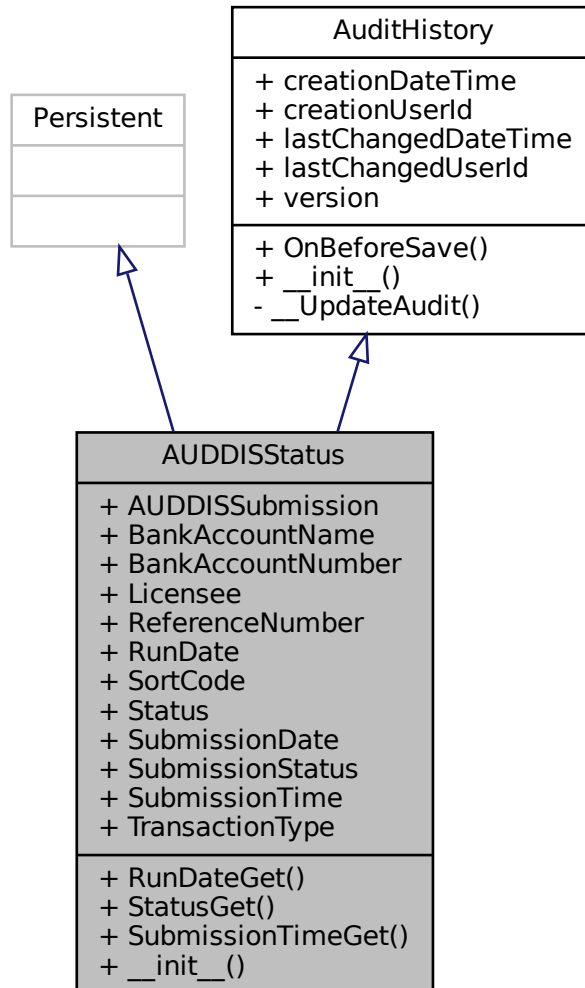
Persistent

AuditHistory

+ creationDateTime
+ creationUserId
+ lastChangedDateTime
+ lastChangedUserId
+ version

+ OnBeforeSave()
+ \_\_init\_\_()
- \_\_UpdateAudit()

AUDDISStatus

+ AUDDISSubmission
+ BankAccountName
+ BankAccountNumber
+ Licensee
+ ReferenceNumber
+ RunDate
+ SortCode
+ Status
+ SubmissionDate
+ SubmissionStatus
+ SubmissionTime
+ TransactionType

+ RunDateGet()
+ StatusGet()
+ SubmissionTimeGet()
+ \_\_init\_\_()